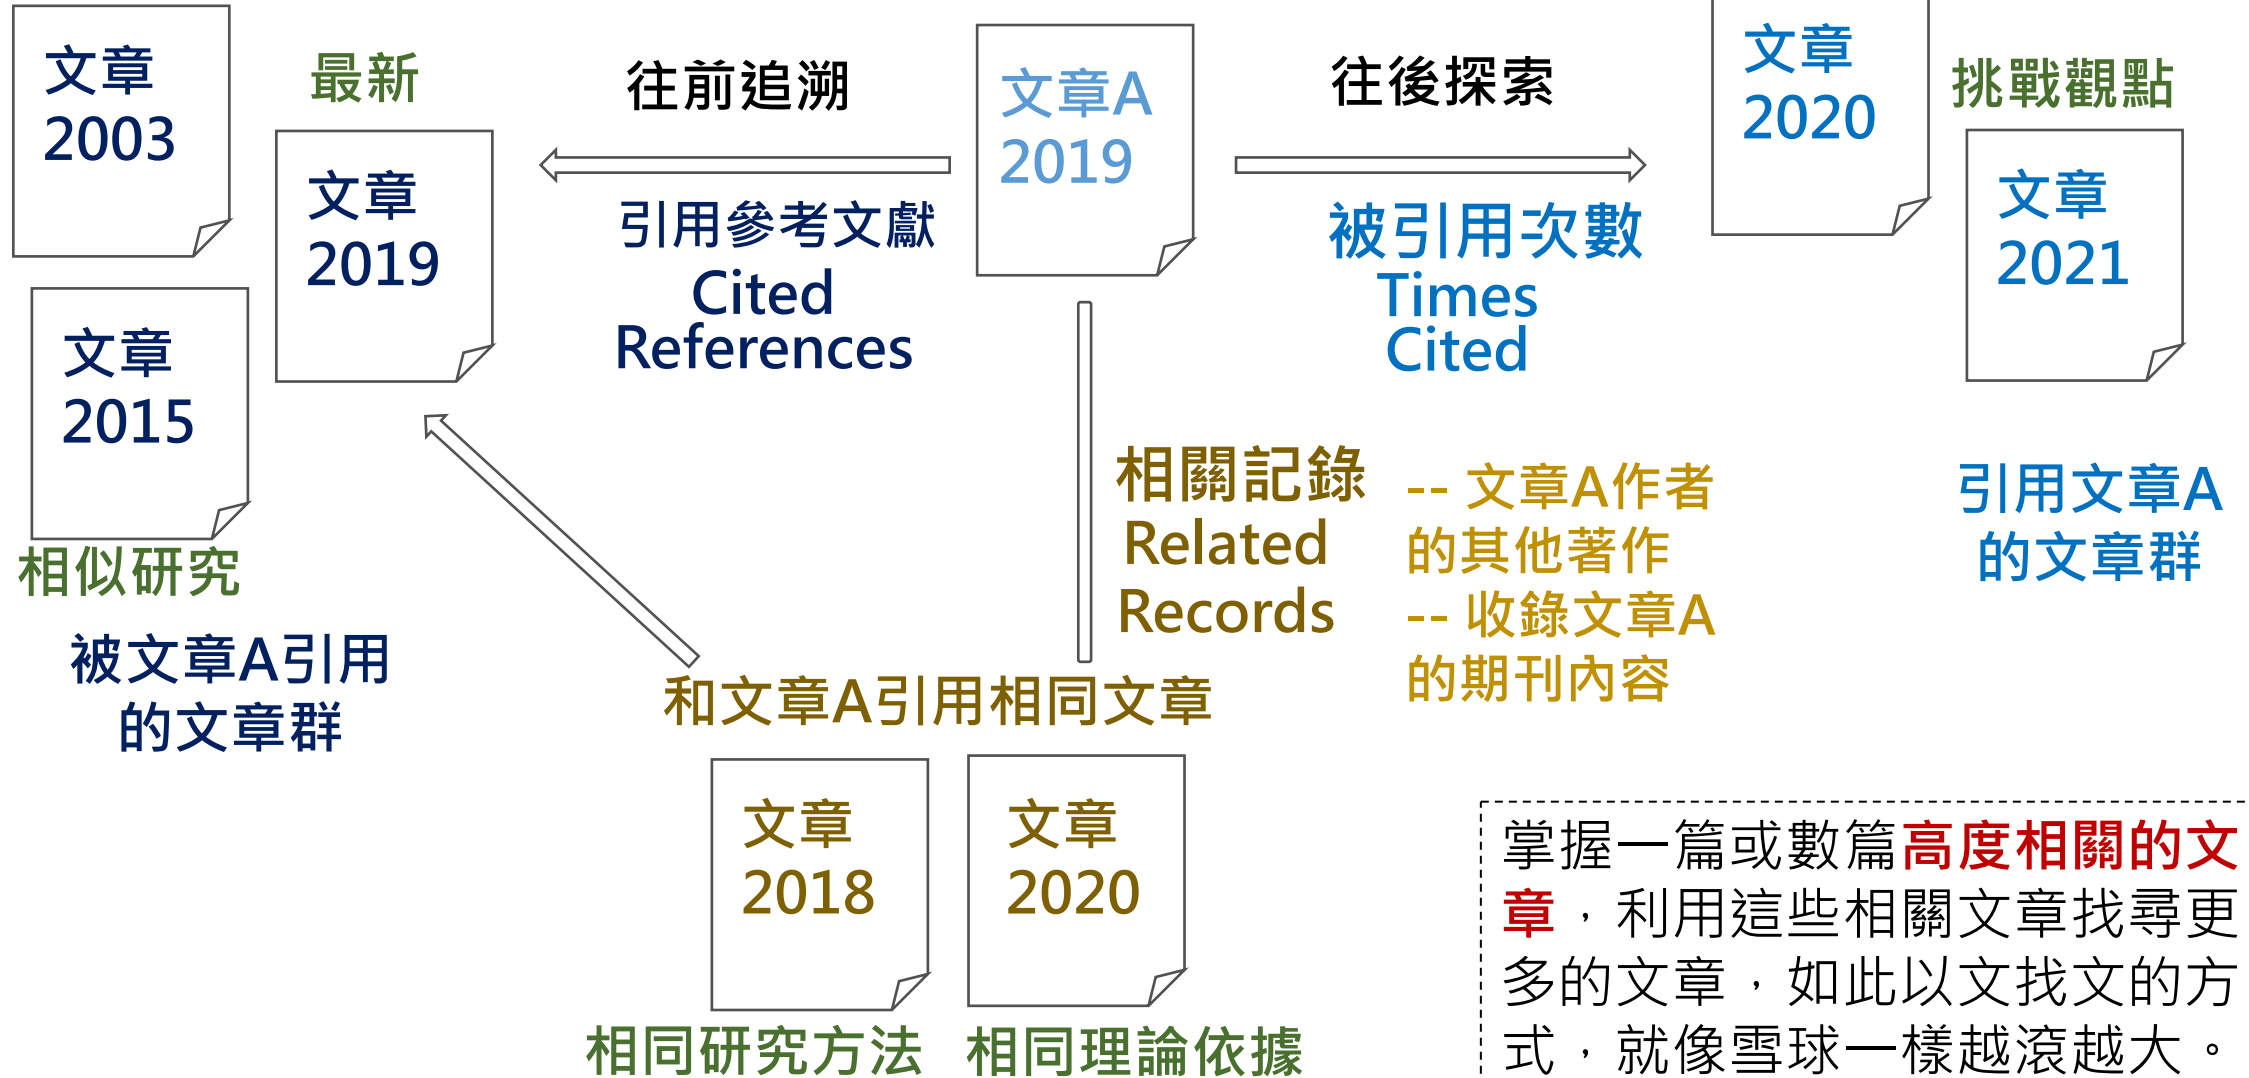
文章 2003

最新

文章 2019

文章 2015

相似研究

被文章A引用的文章群

往前追溯

引用參考文獻 Cited References

文章A 2019

往後探索

被引用次數 Times Cited

文章 2020

挑戰觀點

文章 2021

引用文章A的文章群

相關記錄 Related Records

-- 文章A作者的其他著作
-- 收錄文章A的期刊內容

和文章A引用相同文章

文章 2018

文章 2020

相同研究方法

相同理論依據

掌握一篇或數篇高度相關的文章，利用這些相關文章找尋更多的文章，如此以文找文的方式，就像雪球一樣越滾越大。